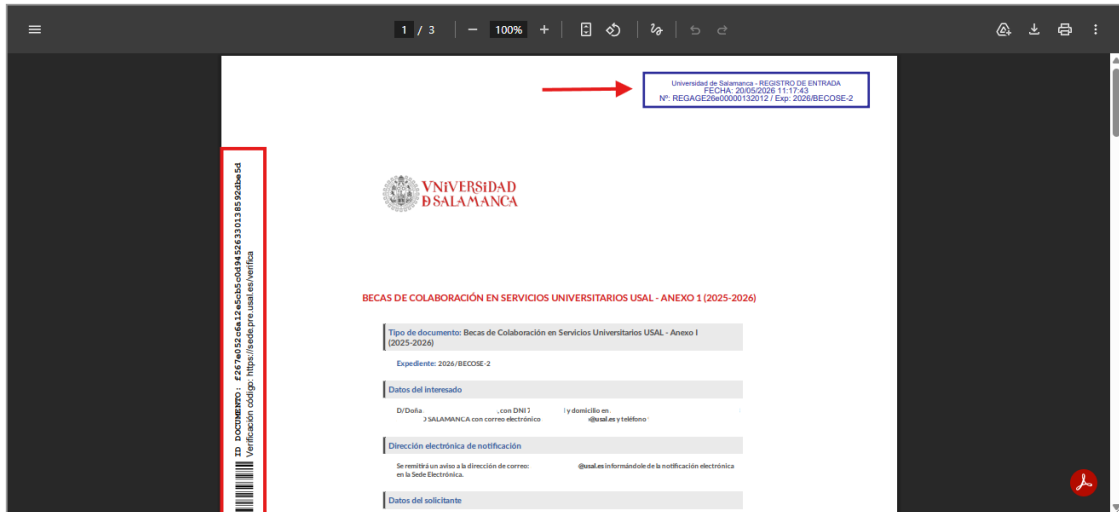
1 / 3 − 100% +

Universidad de Salamanca - REGISTRO DE ENTRADA
FECHA: 20/05/2026 11:17:43
Nº: REGAGE26e00000132012 / Exp: 2026/BECOSE-2

ID DOCUMENTO: f267e052c6a12e5cb5c0d945263301385 92dbe5d
Verificación código: https://sede.pre.usal.es/verifica

VNIVERSIDAD
D SALAMANCA

BECAS DE COLABORACIÓN EN SERVICIOS UNIVERSITARIOS USAL - ANEXO 1 (2025-2026)

Tipo de documento: Becas de Colaboración en Servicios Universitarios USAL - Anexo I (2025-2026)

Expediente: 2026/BECOSE-2

Datos del interesado

D/Doña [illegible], con DNI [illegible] y domicilio en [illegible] SALAMANCA con correo electrónico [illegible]@usal.es y teléfono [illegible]

Dirección electrónica de notificación

Se remitirá un aviso a la dirección de correo: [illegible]@usal.es informándole de la notificación electrónica en la Sede Electrónica.

Datos del solicitante